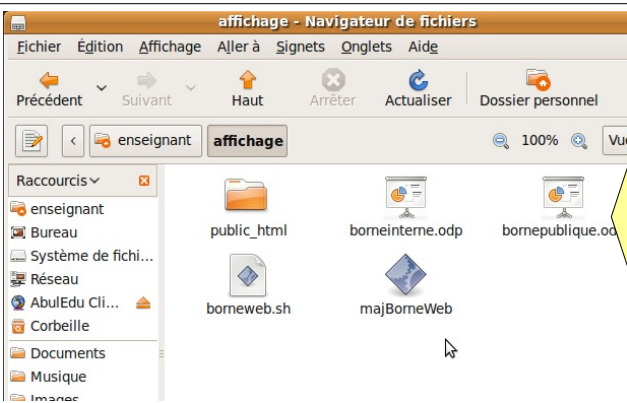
affichage - Navigateur de fichiers

Fichier Édition Affichage Aller à Signets Onglets Aide

Précédent Suivant Haut Arrêter Actualiser Dossier personnel

enseignant affichage 100% Vu

Raccourcis

enseignant
Bureau
Système de fichi...
Réseau
AbulEdu Cli...
Corbeille
Documents
Musique
Images

public_html
borneinterne.odp
bornepublique.od
borneweb.sh
majBorneWeb